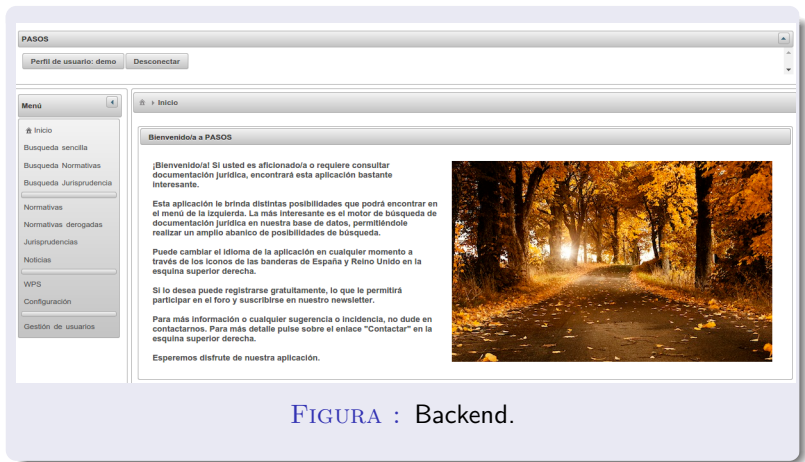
PASOS

Perfil de usuario: demo Desconectar

Menú

Inicio

Busqueda sencilla

Busqueda Normativas

Busqueda Jurisprudencia

Normativas

Normativas derogadas

Jurisprudencias

Noticias

WPS

Configuración

Gestión de usuarios

Inicio

Bienvenido/a a PASOS

¡Bienvenido/a! Si usted es aficionado/a o requiere consultar documentación jurídica, encontrará esta aplicación bastante interesante.

Esta aplicación le brinda distintas posibilidades que podrá encontrar en el menú de la izquierda. La más interesante es el motor de búsqueda de documentación jurídica en nuestra base de datos, permitiéndole realizar un amplio abanico de posibilidades de búsqueda.

Puede cambiar el idioma de la aplicación en cualquier momento a través de los iconos de las banderas de España y Reino Unido en la esquina superior derecha.

Si lo desea puede registrarse gratuitamente, lo que le permitirá participar en el foro y suscribirse en nuestro newsletter.

Para más información o cualquier sugerencia o incidencia, no dude en contactarnos. Para más detalle pulse sobre el enlace "Contactar" en la esquina superior derecha.

Esperemos disfrute de nuestra aplicación.

Figura : Backend.